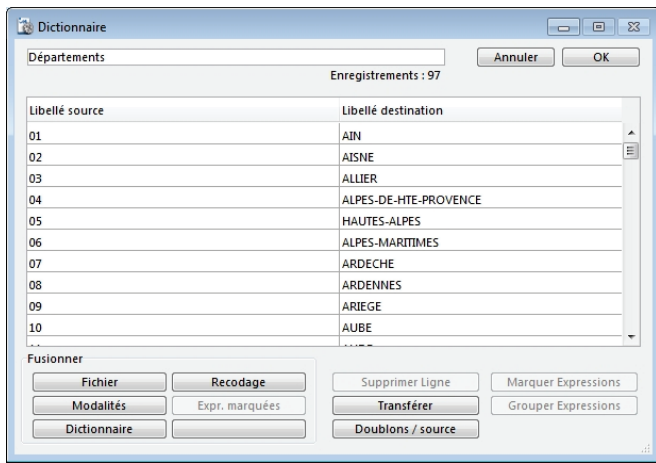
Dictionnaire

Départements

Annuler OK

Enregistrements : 97

| Libellé source | Libellé destination |
|---|---|
| 01 | AIN |
| 02 | AISNE |
| 03 | ALLIER |
| 04 | ALPES-DE-HTE-PROVENCE |
| 05 | HAUTES-ALPES |
| 06 | ALPES-MARITIMES |
| 07 | ARDECHE |
| 08 | ARDENNES |
| 09 | ARIEGE |
| 10 | AUBE |
| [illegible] | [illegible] |

Fusionner

Fichier
Recodage
Modalités
Expr. marquées
Dictionnaire

Supprimer Ligne
Marquer Expressions
Transférer
Grouper Expressions
Doublons / source